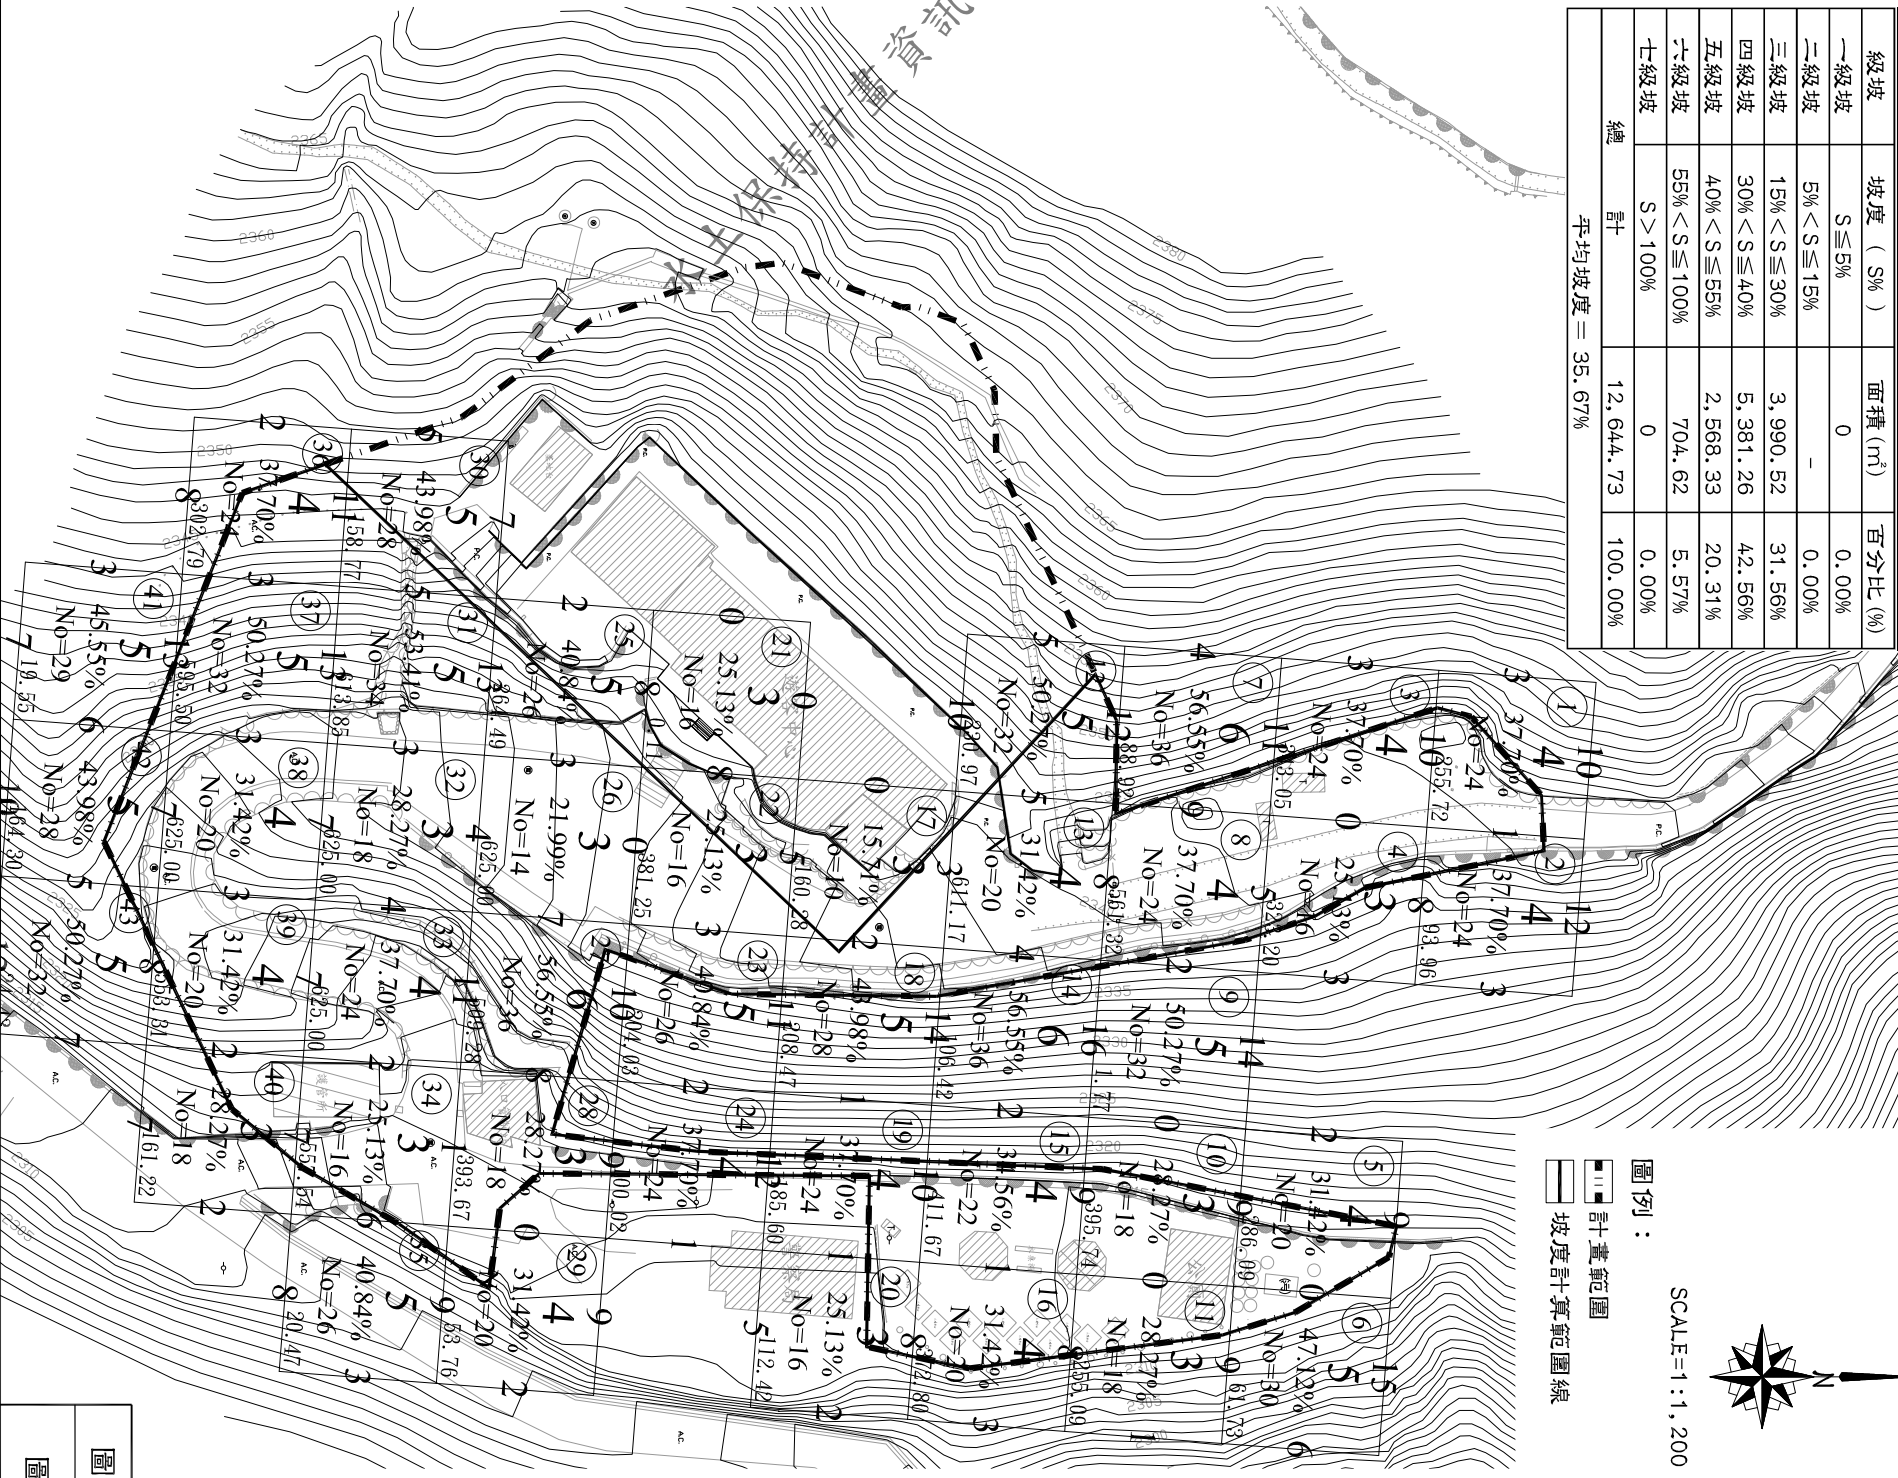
| 級坡 | 坡度（S%） | 面積（m²） | 百分比（%） |
|---|---|---|---|
| 一級坡 | S≦5% | 0 | 0.00% |
| 二級坡 | 5%＜S≦15% | － | 0.00% |
| 三級坡 | 15%＜S≦30% | 3,990.52 | 31.56% |
| 四級坡 | 30%＜S≦40% | 5,381.26 | 42.56% |
| 五級坡 | 40%＜S≦55% | 2,568.33 | 20.31% |
| 六級坡 | 55%＜S≦100% | 704.62 | 5.57% |
| 七級坡 | S＞100% | 0 | 0.00% |
| 總 計 | | 12,644.73 | 100.00% |
| 平均坡度＝ 35.67% | | | |

水土保持計畫資訊

圖例：
計畫範圍
坡度計算範圍線

SCALE=1:1,200

N

2360 2365 2355 2350 2380 2375 2370 2365 2360 2335 2320

① 37.70% No=24 ② 37.70% No=24 ③ 37.70% No=24 ④ 23.13% No=16 ⑤ 31.42% No=20 ⑥ 47.12% No=30 ⑦ 56.55% No=36 ⑧ 37.70% No=24 ⑨ 50.27% No=32 ⑩ 28.27% No=18 ⑪ 28.27% No=18 ⑫ 50.27% No=32 ⑬ 31.42% No=20 ⑭ 56.55% No=36 ⑮ 34.56% No=22 ⑯ 31.42% No=20 ⑰ 15.71% No=10 ⑱ 43.98% No=28 ⑲ 37.70% No=24 ⑳ 25.13% No=16 ㉑ 25.13% No=16 ㉒ 25.13% No=16 ㉓ 40.84% No=26 ㉔ 37.70% No=24 ㉕ 40.84% No=26 ㉖ 21.99% No=14 ㉗ 56.55% No=36 ㉘ 28.27% No=18 ㉙ 31.42% No=20 ㉚ 43.98% No=28 ㉛ 53.41% No=34 ㉜ 28.27% No=18 ㉝ 37.70% No=24 ㉞ 25.13% No=16 ㉟ 40.84% No=26 ㊱ 37.70% No=24 ㊲ 50.27% No=32 ㊳ 31.42% No=20 ㊴ 31.42% No=20 ㊵ 28.27% No=18 ㊶ 45.55% No=29 ㊷ 43.98% No=28 ㊸ 50.27% No=32

855.72 93.96 61.73 386.09 355.09 395.74 322.80 411.67 385.60 312.42 400.02 353.76 393.67 20.47 257.54 161.22 783.81 664.30 625.00 19.55 625.00 625.00 625.00 625.00 625.00 381.25 560.28 611.17 561.32 522.20 608.47 604.03 406.42 1.77 609.28 330.97 388.92 573.05 358.77 364.49 302.79 395.50 413.85

A.C. P.C.

圖
圖